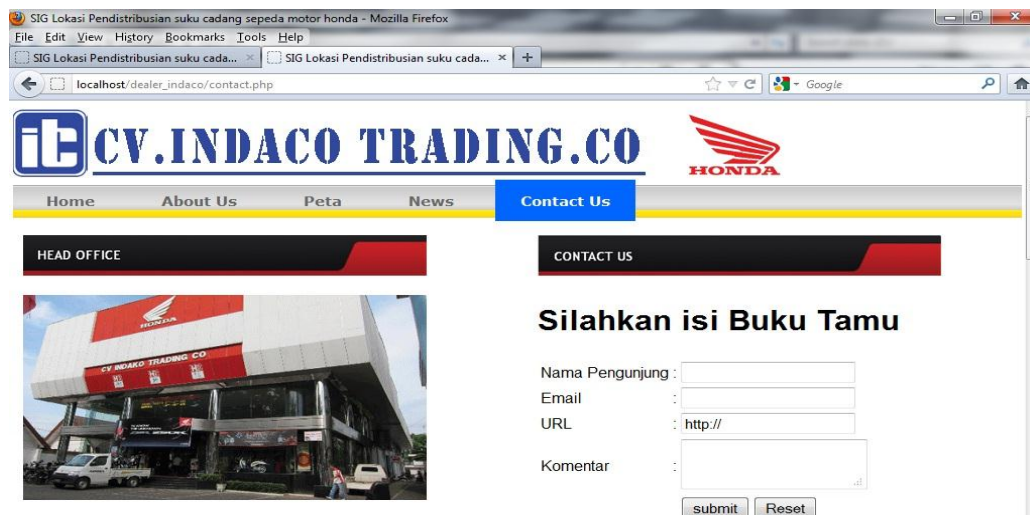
SIG Lokasi Pendistribusian suku cadang sepeda motor honda - Mozilla Firefox

File Edit View History Bookmarks Tools Help

SIG Lokasi Pendistribusian suku cada... ×

SIG Lokasi Pendistribusian suku cada... ×

+

localhost/dealer_indaco/contact.php

Google

CV.INDACO TRADING.CO

HONDA

Home

About Us

Peta

News

Contact Us

HEAD OFFICE

HONDA

CV INDAKO TRADING CO

CONTACT US

Silahkan isi Buku Tamu

| Nama Pengunjung | : |  |
|---|---|---|
| Email | : |  |
| URL | : | http:// |
| Komentar | : |  |

submit Reset